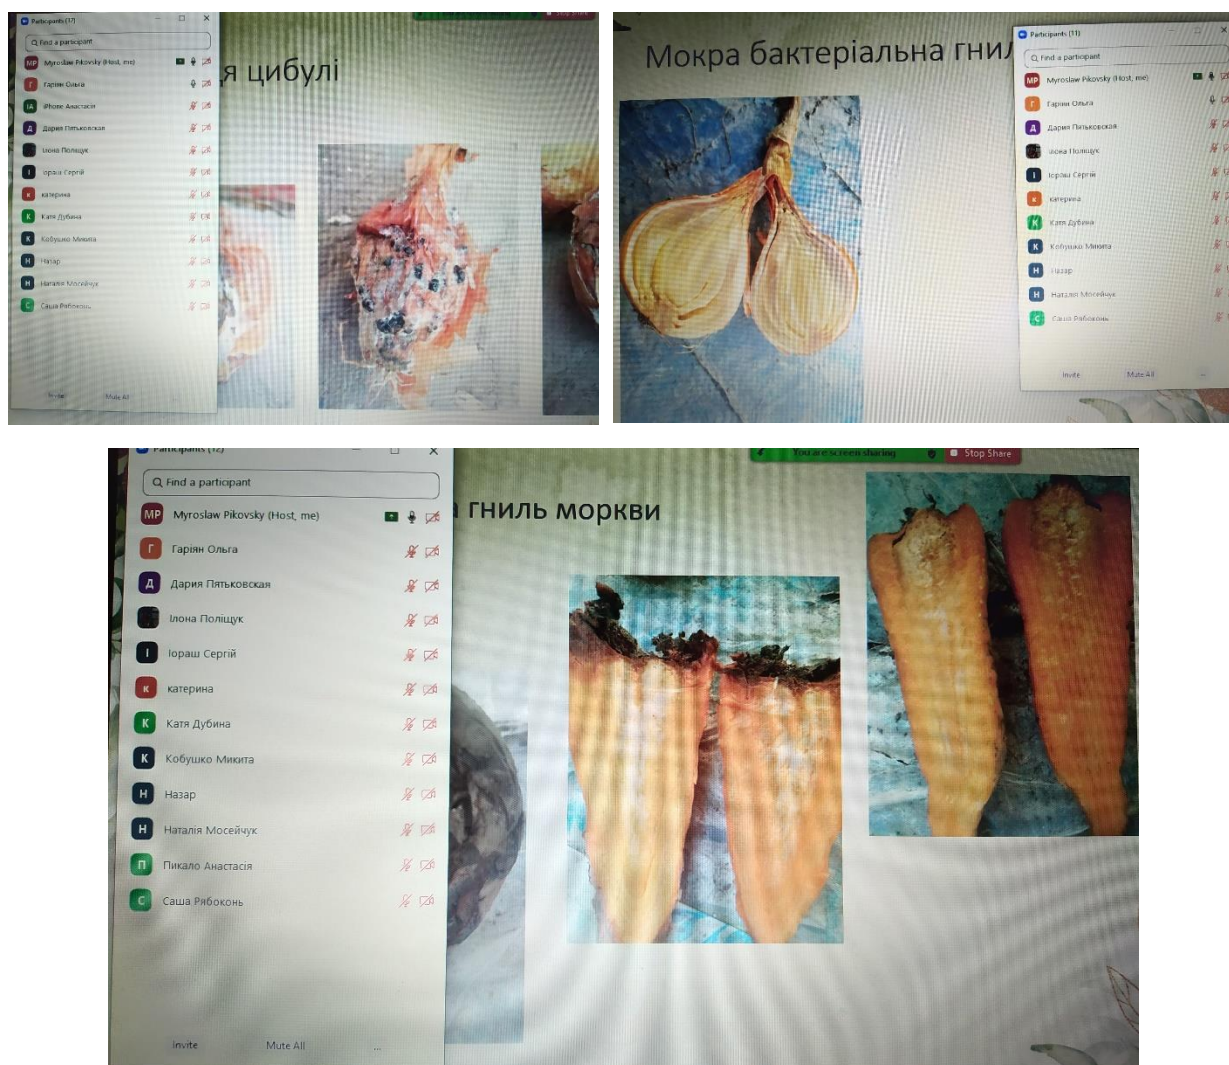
Participants (17)

Find a participant

MP Myroslaw Pikovsky (Host, me)
Г Гарїян Ольга
IA iPhone Анастасія
Д Дария Пятьковская
Ілона Поліщук
І Іораш Сергій
к катерина
К Катя Дубина
К Кобушко Микита
Н Назар
Н Наталія Мосейчук
С Саша Рябоконь

Invite Mute All

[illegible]я цибулі

Participants (11)

Find a participant

MP Myroslaw Pikovsky (Host, me)
Г Гарїян Ольга
Д Дария Пятьковская
Ілона Поліщук
І Іораш Сергій
к катерина
К Катя Дубина
К Кобушко Микита
Н Назар
Н Наталія Мосейчук
С Саша Рябоконь

Invite Mute All

Мокра бактеріальна гни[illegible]

Participants (12)

Find a participant

MP Myroslaw Pikovsky (Host, me)
Г Гарїян Ольга
Д Дария Пятьковская
Ілона Поліщук
І Іораш Сергій
к катерина
К Катя Дубина
К Кобушко Микита
Н Назар
Н Наталія Мосейчук
П Пикало Анастасія
С Саша Рябоконь

Invite Mute All ...

You are screen sharing
Stop Share

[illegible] гниль моркви